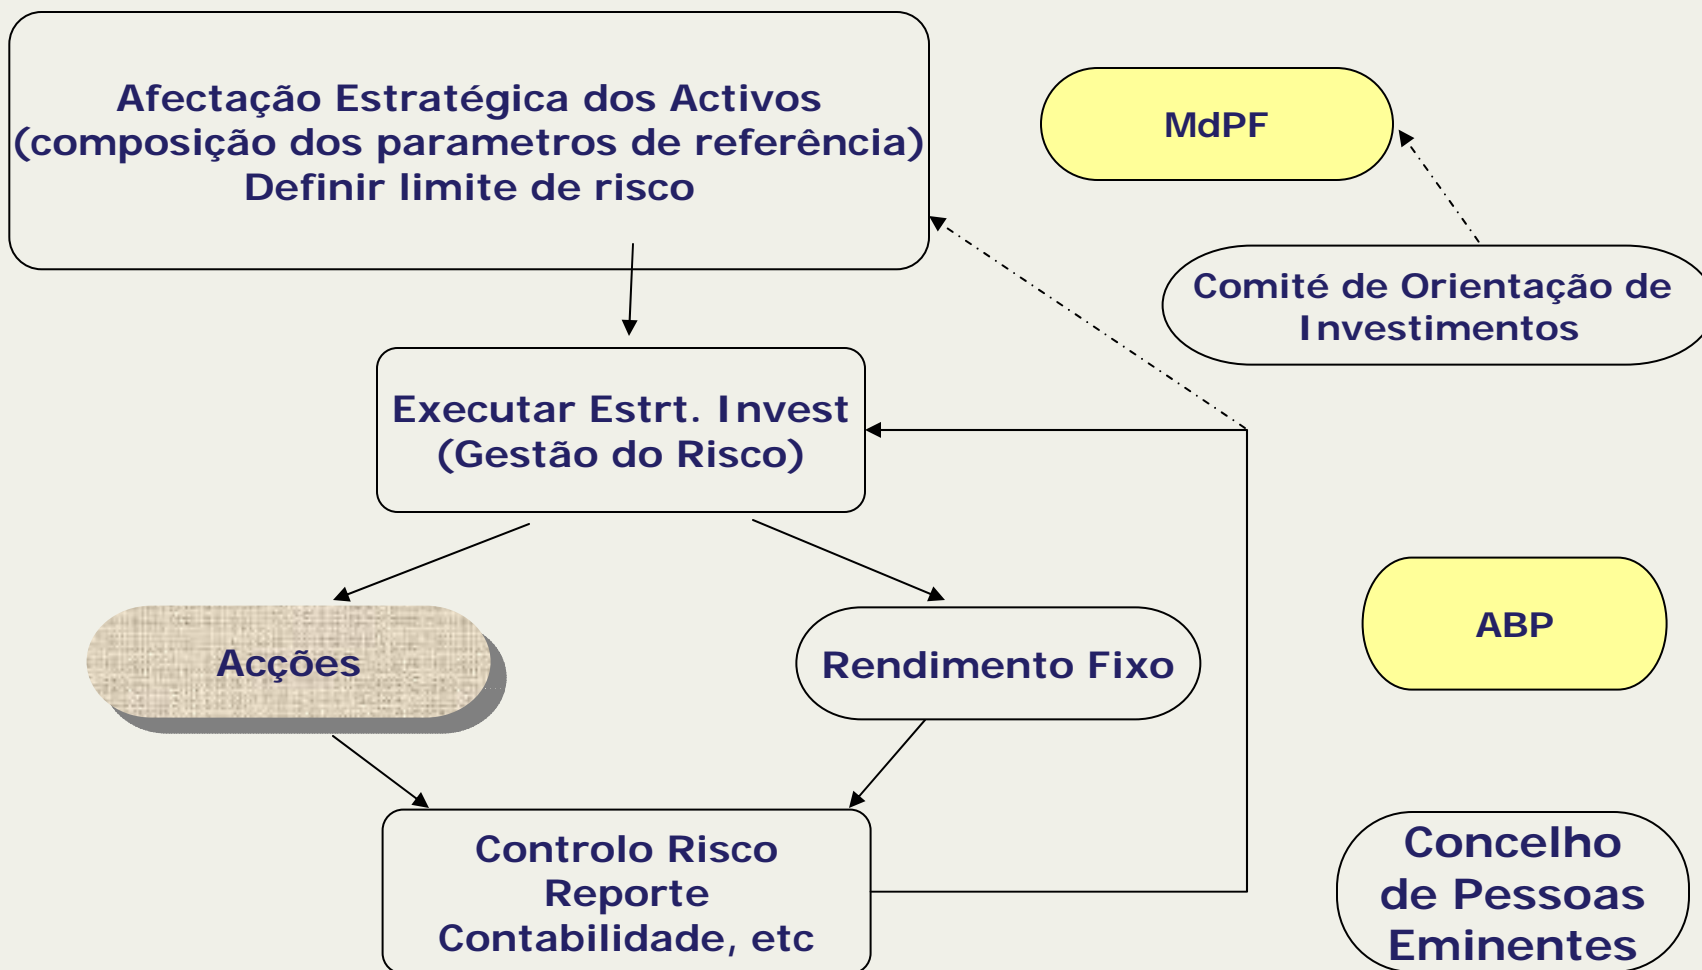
Afectação Estratégica dos Activos
(composição dos parametros de referência)
Definir limite de risco

MdPF

Comité de Orientação de Investimentos

Executar Estrt. Invest
(Gestão do Risco)

Acções

Rendimento Fixo

ABP

Controlo Risco
Reporte
Contabilidade, etc

Concelho de Pessoas Eminentes